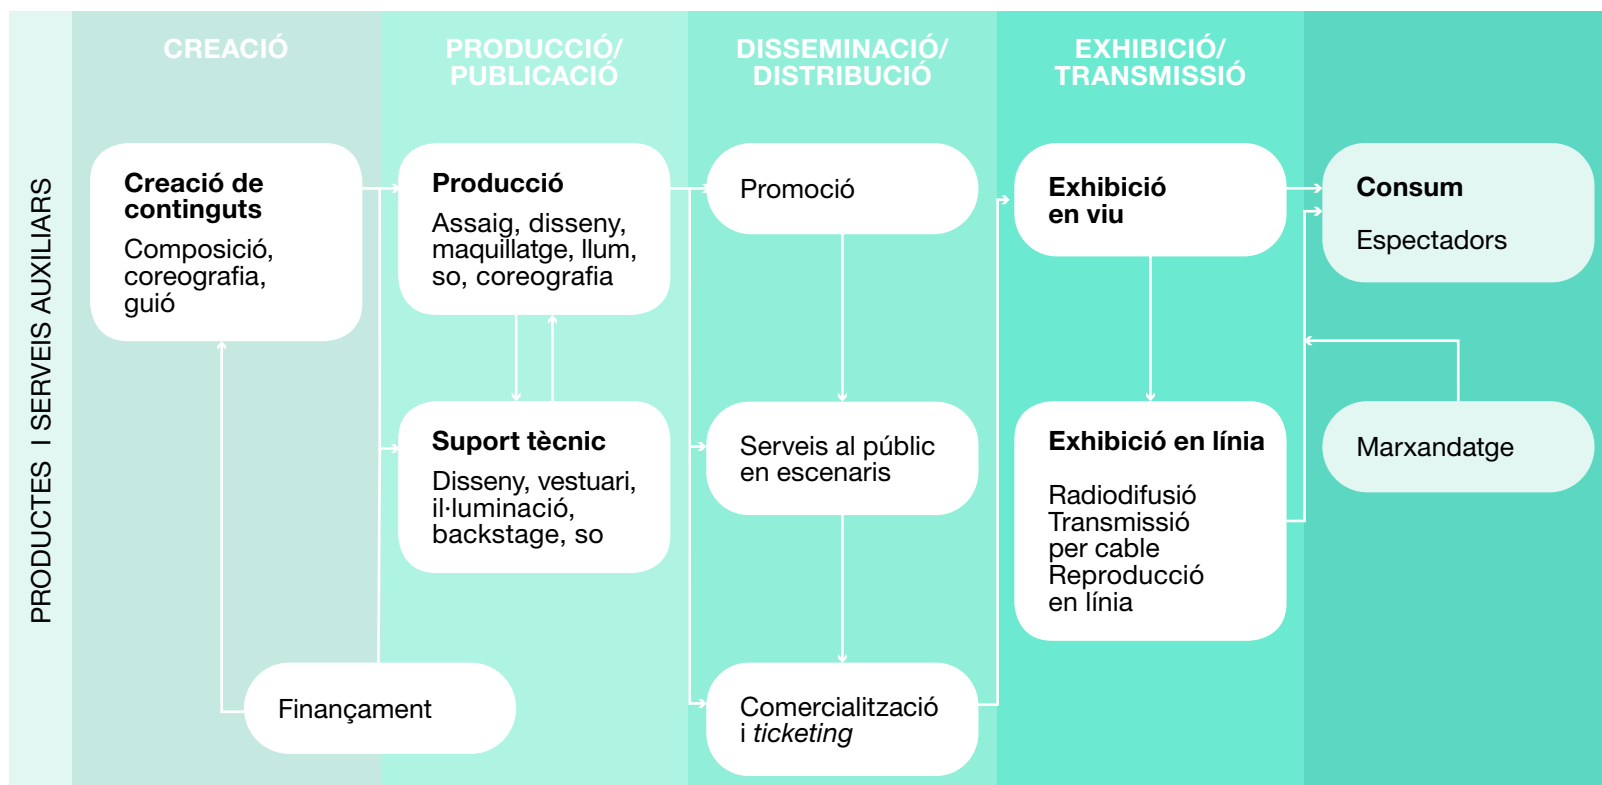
PRODUCTES I SERVEIS AUXILIARS

CREACIÓ

PRODUCCIÓ/ PUBLICACIÓ

DISSEMINACIÓ/ DISTRIBUCIÓ

EXHIBICIÓ/ TRANSMISSIÓ

**Creació de continguts**
Composició, coreografia, guió

**Producció**
Assaig, disseny, maquillatge, llum, so, coreografia

Promoció

**Exhibició en viu**

**Consum**
Espectadors

**Suport tècnic**
Disseny, vestuari, il·luminació, backstage, so

Serveis al públic en escenaris

**Exhibició en línia**
Radiodifusió
Transmissió per cable
Reproducció en línia

Marxandatge

Finançament

Comercialització i *ticketing*